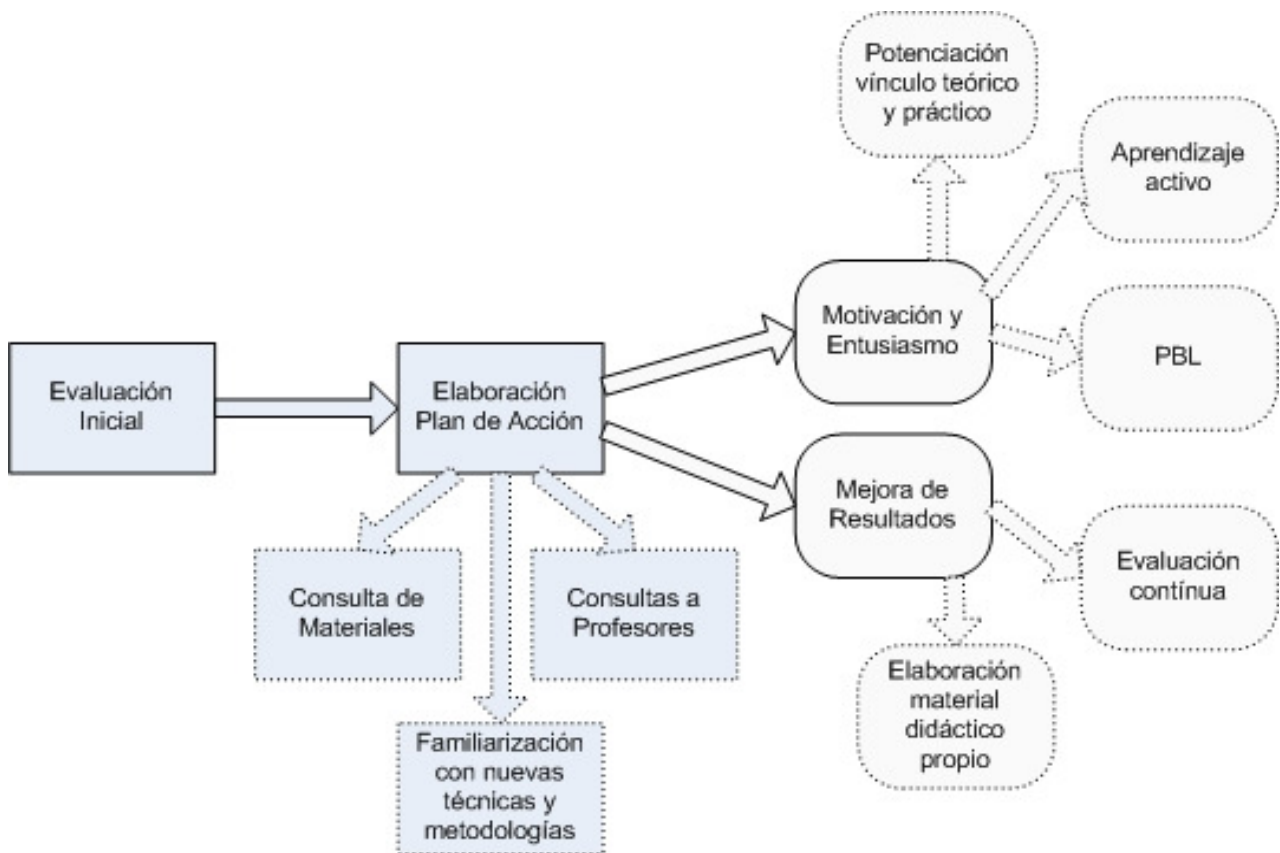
Evaluación Inicial

Elaboración Plan de Acción

Consulta de Materiales

Familiarización con nuevas técnicas y metodologías

Consultas a Profesores

Motivación y Entusiasmo

Potenciación vínculo teórico y práctico

Aprendizaje activo

PBL

Mejora de Resultados

Evaluación contínua

Elaboración material didáctico propio